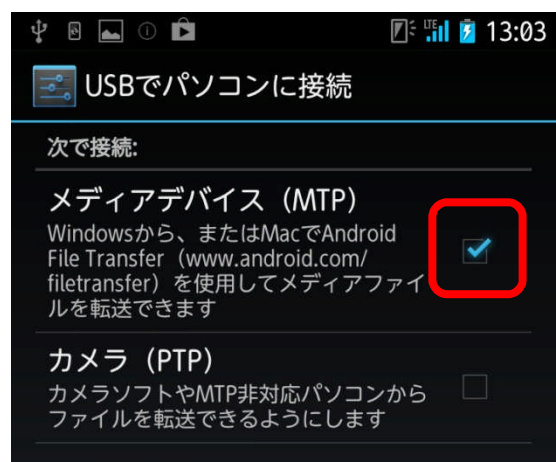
LTE 13:03

USBでパソコンに接続

次で接続:

メディアデバイス（MTP）
Windowsから、またはMacでAndroid File Transfer（www.android.com/filetransfer）を使用してメディアファイルを転送できます

カメラ（PTP）
カメラソフトやMTP非対応パソコンからファイルを転送できるようにします